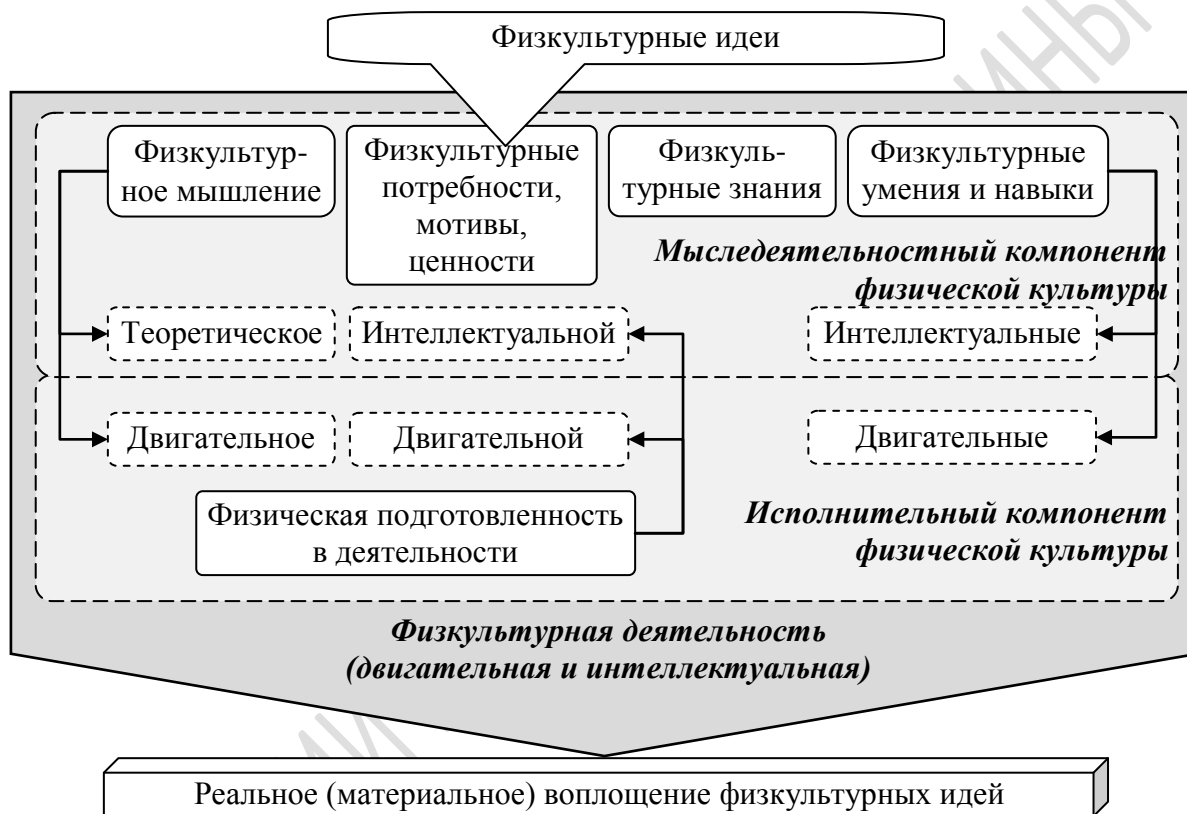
Физкультурные идеи

Физкультурное мышление

Физкультурные потребности, мотивы, ценности

Физкультурные знания

Физкультурные умения и навыки

*Мыследеятельностный компонент физической культуры*

Теоретическое

Интеллектуальной

Интеллектуальные

Двигательное

Двигательной

Двигательные

Физическая подготовленность в деятельности

*Исполнительный компонент физической культуры*

*Физкультурная деятельность (двигательная и интеллектуальная)*

Реальное (материальное) воплощение физкультурных идей